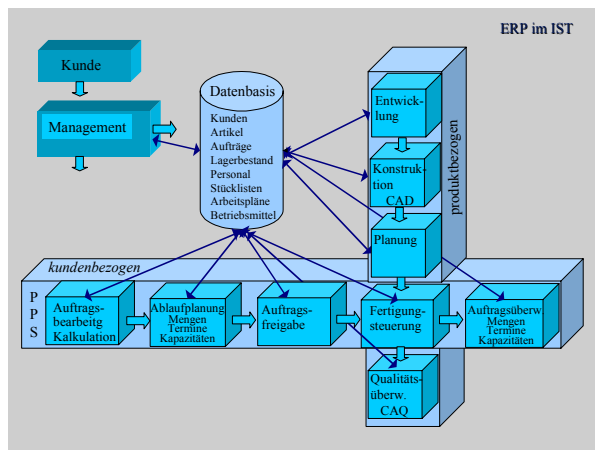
ERP im IST

Kunde

Management

Datenbasis

Kunden
Artikel
Aufträge
Lagerbestand
Personal
Stücklisten
Arbeitspläne
Betriebsmittel

Entwicklung

Konstruktion
CAD

Planung

produktbezogen

kundenbezogen

P
P
S

Auftragsbearbeitg
Kalkulation

Ablaufplanung
Mengen
Termine
Kapazitäten

Auftragsfreigabe

Fertigungssteuerung

Auftragsüberw.
Mengen
Termine
Kapazitäten

Qualitätsüberw.
CAQ